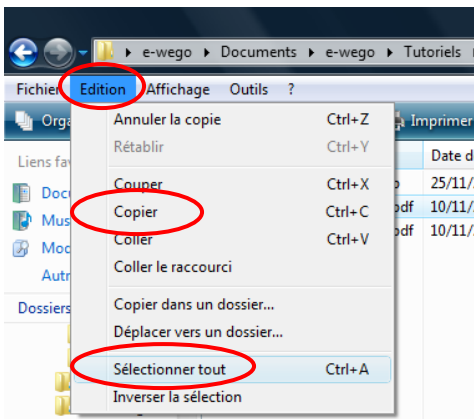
e-wego ▸ Documents ▸ e-wego ▸ Tutoriels

Fichier Edition Affichage Outils ?

Orga

Imprimer

Liens fav

Docu

Mus

Mod

Autr

Dossiers

Date d

25/11/

10/11/

10/11/

p

odf

odf

Annuler la copie Ctrl+Z
Rétablir Ctrl+Y
Couper Ctrl+X
Copier Ctrl+C
Coller Ctrl+V
Coller le raccourci
Copier dans un dossier...
Déplacer vers un dossier...
Sélectionner tout Ctrl+A
Inverser la sélection